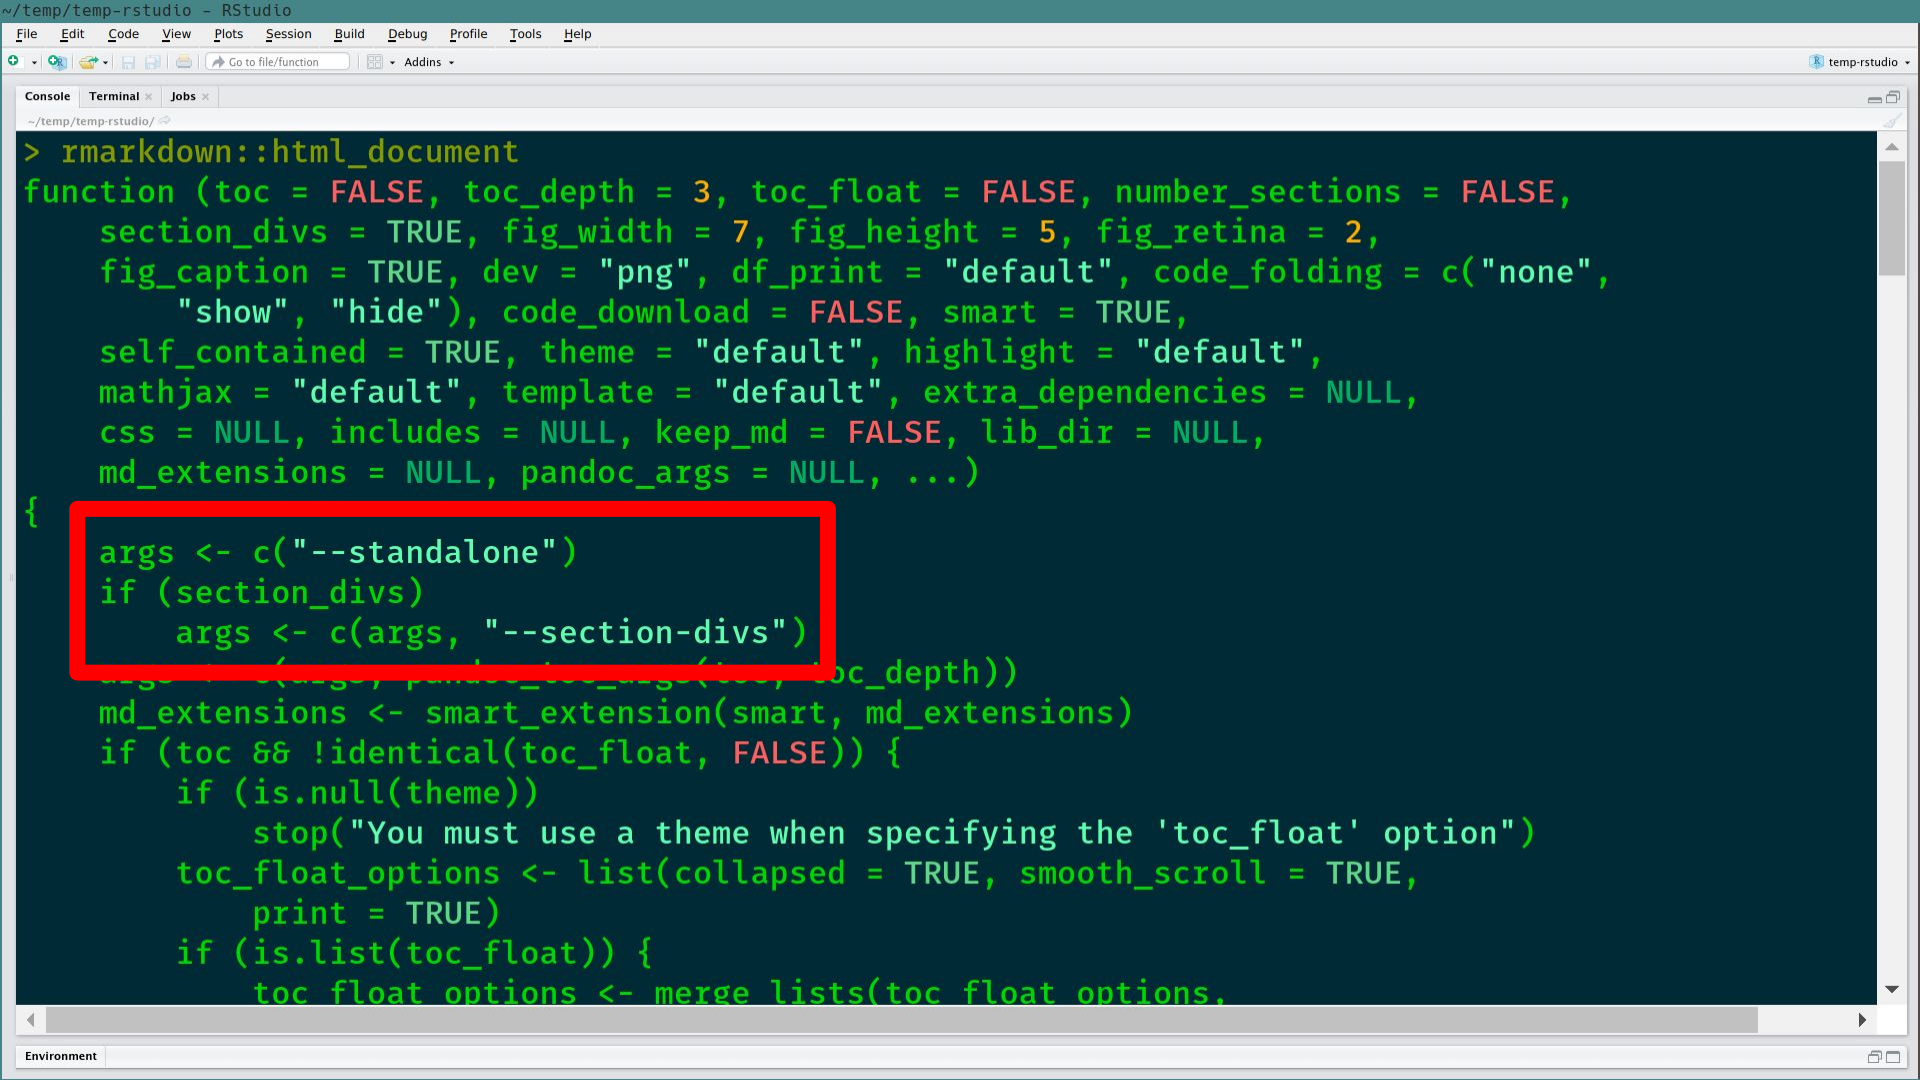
~/temp/temp-rstudio - RStudio

File Edit Code View Plots Session Build Debug Profile Tools Help

Go to file/function Addins temp-rstudio

Console Terminal × Jobs ×

~/temp/temp-rstudio/

> rmarkdown::html_document
function (toc = FALSE, toc_depth = 3, toc_float = FALSE, number_sections = FALSE,
    section_divs = TRUE, fig_width = 7, fig_height = 5, fig_retina = 2,
    fig_caption = TRUE, dev = "png", df_print = "default", code_folding = c("none",
        "show", "hide"), code_download = FALSE, smart = TRUE,
    self_contained = TRUE, theme = "default", highlight = "default",
    mathjax = "default", template = "default", extra_dependencies = NULL,
    css = NULL, includes = NULL, keep_md = FALSE, lib_dir = NULL,
    md_extensions = NULL, pandoc_args = NULL, ...)
{
    args <- c("--standalone")
    if (section_divs)
        args <- c(args, "--section-divs")
    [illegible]oc_depth))
    md_extensions <- smart_extension(smart, md_extensions)
    if (toc && !identical(toc_float, FALSE)) {
        if (is.null(theme))
            stop("You must use a theme when specifying the 'toc_float' option")
        toc_float_options <- list(collapsed = TRUE, smooth_scroll = TRUE,
            print = TRUE)
        if (is.list(toc_float)) {
            toc_float_options <- merge_lists(toc_float_options,

Environment